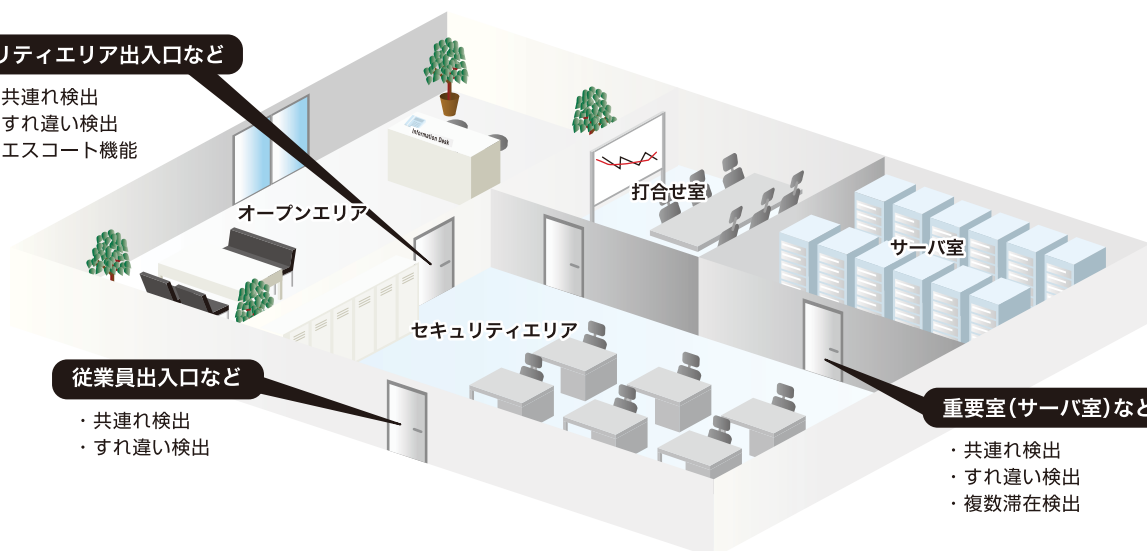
リティエリア出入口など

・共連れ検出
・すれ違い検出
・エスコート機能

Information Desk

打合せ室

オープンエリア

サーバ室

セキュリティエリア

従業員出入口など

・共連れ検出
・すれ違い検出

重要室（サーバ室）など

・共連れ検出
・すれ違い検出
・複数滞在検出